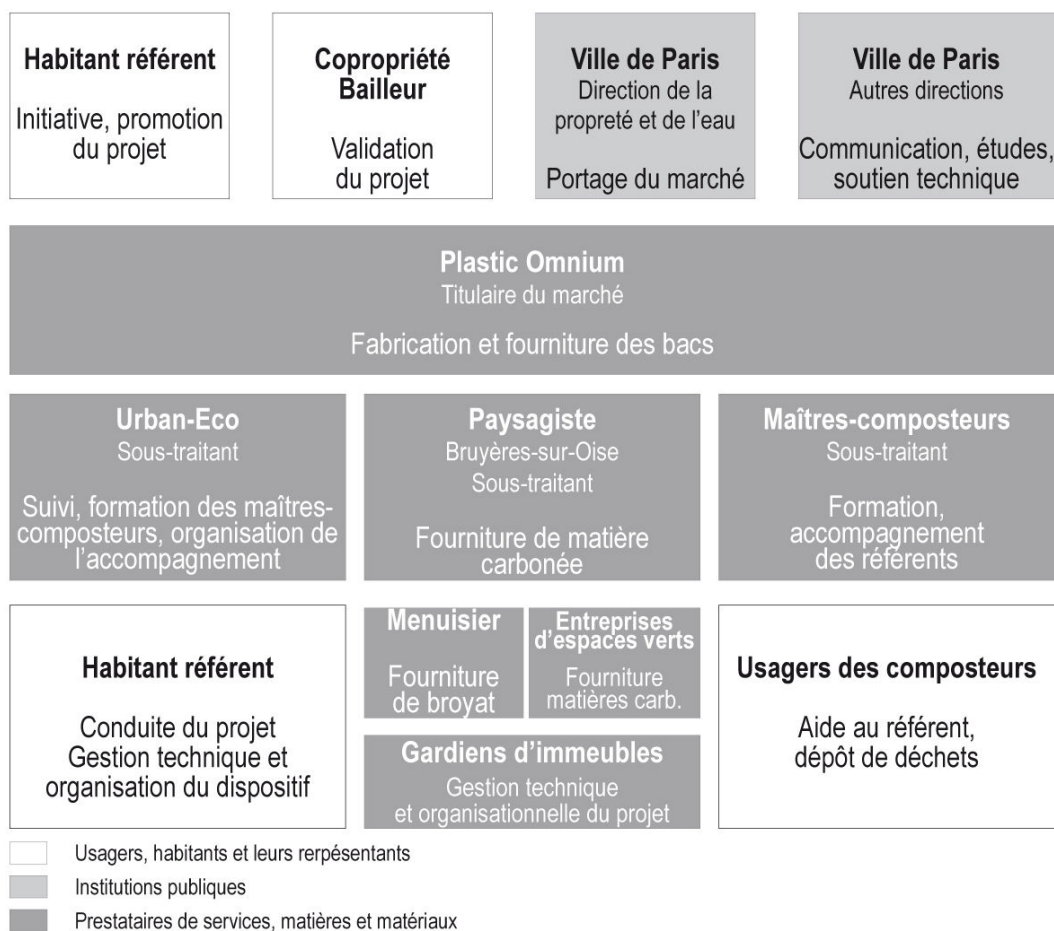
**Habitant référent**
Initiative, promotion du projet

**Copropriété Bailleur**
Validation du projet

**Ville de Paris**
Direction de la propreté et de l'eau
Portage du marché

**Ville de Paris**
Autres directions
Communication, études, soutien technique

**Plastic Omnium**
Titulaire du marché
Fabrication et fourniture des bacs

**Urban-Eco**
Sous-traitant
Suivi, formation des maîtres-composteurs, organisation de l'accompagnement

**Paysagiste**
Bruyères-sur-Oise
Sous-traitant
Fourniture de matière carbonée

**Maîtres-composteurs**
Sous-traitant
Formation, accompagnement des référents

**Habitant référent**
Conduite du projet
Gestion technique et organisation du dispositif

**Menuisier**
Fourniture de broyat

**Entreprises d'espaces verts**
Fourniture matières carb.

**Gardiens d'immeubles**
Gestion technique et organisationnelle du projet

**Usagers des composteurs**
Aide au référent, dépôt de déchets

Usagers, habitants et leurs rerpésentants
Institutions publiques
Prestataires de services, matières et matériaux